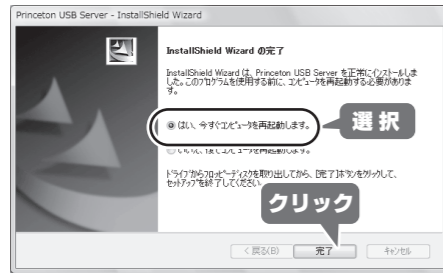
Princeton USB Server - InstallShield Wizard

InstallShield Wizard の完了

InstallShield Wizard は、Princeton USB Server を正常にインストールしました。このプログラムを使用する前に、コンピュータを再起動する必要があります。

はい、今すぐコンピュータを再起動します。

選 択

いいえ、後でコンピュータを再起動します。

ドライブからフロッピーディスクを取り出してから、[完了]ボタンをクリックして、セットアップを終了してください。

クリック

< 戻る(B)

完了

キャンセル